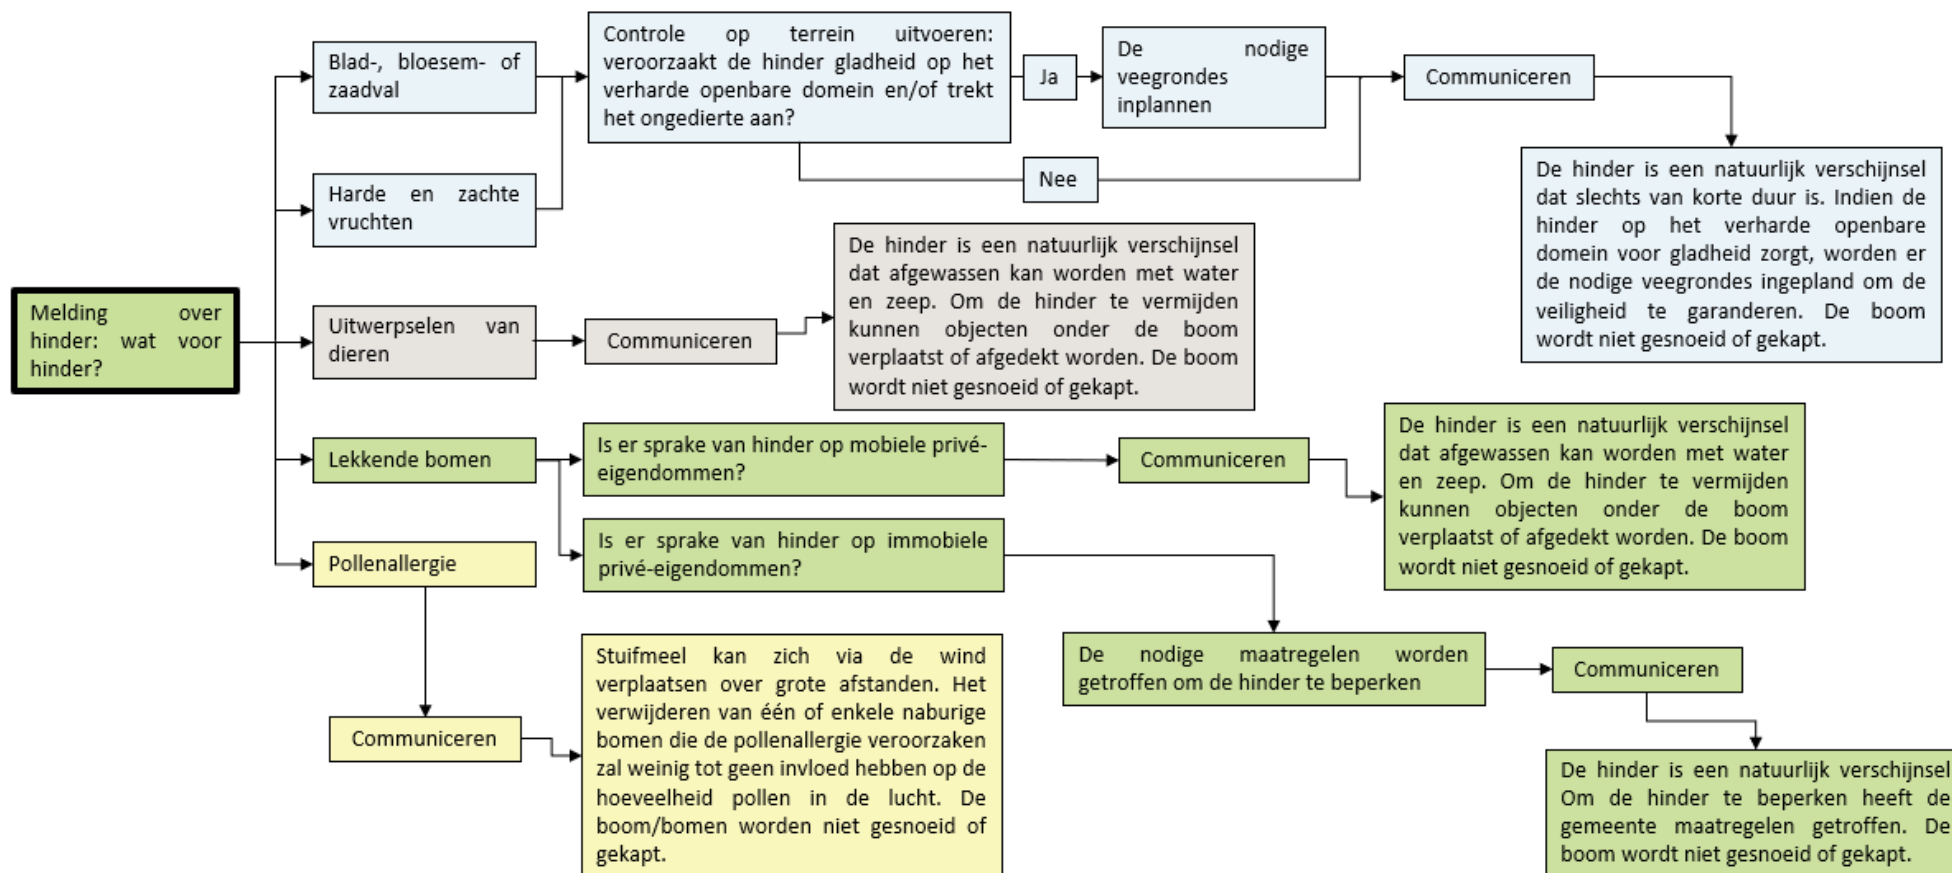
Melding over hinder: wat voor hinder?

Blad-, bloesem- of zaadval

Harde en zachte vruchten

Controle op terrein uitvoeren: veroorzaakt de hinder gladheid op het verharde openbare domein en/of trekt het ongedierte aan?

Ja

Nee

De nodige veegrondes inplannen

Communiceren

De hinder is een natuurlijk verschijnsel dat slechts van korte duur is. Indien de hinder op het verharde openbare domein voor gladheid zorgt, worden er de nodige veegrondes ingepland om de veiligheid te garanderen. De boom wordt niet gesnoeid of gekapt.

Uitwerpselen van dieren

Communiceren

De hinder is een natuurlijk verschijnsel dat afgewassen kan worden met water en zeep. Om de hinder te vermijden kunnen objecten onder de boom verplaatst of afgedekt worden. De boom wordt niet gesnoeid of gekapt.

Lekkende bomen

Is er sprake van hinder op mobiele privé-eigendommen?

Communiceren

De hinder is een natuurlijk verschijnsel dat afgewassen kan worden met water en zeep. Om de hinder te vermijden kunnen objecten onder de boom verplaatst of afgedekt worden. De boom wordt niet gesnoeid of gekapt.

Is er sprake van hinder op immobiele privé-eigendommen?

De nodige maatregelen worden getroffen om de hinder te beperken

Communiceren

De hinder is een natuurlijk verschijnsel Om de hinder te beperken heeft de gemeente maatregelen getroffen. De boom wordt niet gesnoeid of gekapt.

Pollenallergie

Communiceren

Stuifmeel kan zich via de wind verplaatsen over grote afstanden. Het verwijderen van één of enkele naburige bomen die de pollenallergie veroorzaken zal weinig tot geen invloed hebben op de hoeveelheid pollen in de lucht. De boom/bomen worden niet gesnoeid of gekapt.